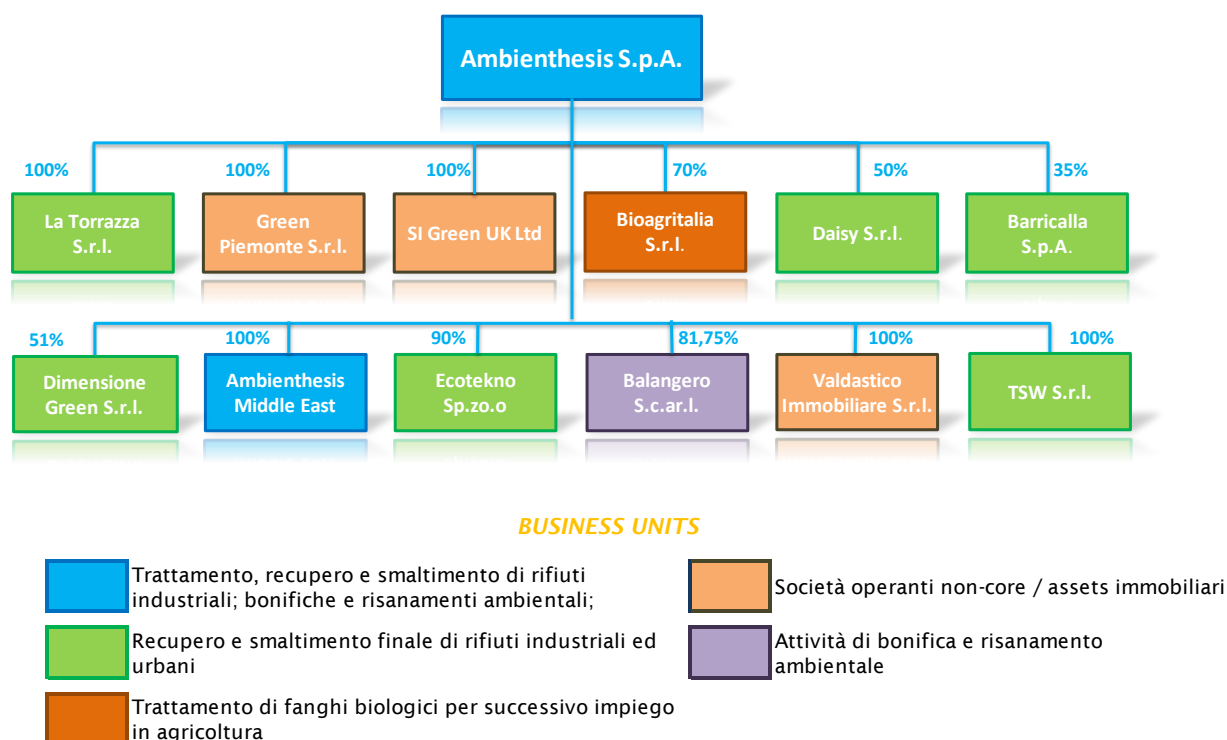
Ambienthesis S.p.A.

100%
La Torrazza S.r.l.

100%
Green Piemonte S.r.l.

100%
SI Green UK Ltd

70%
Bioagritalia S.r.l.

50%
Daisy S.r.l.

35%
Barricalla S.p.A.

51%
Dimensione Green S.r.l.

100%
Ambienthesis Middle East

90%
Ecotekno Sp.zo.o

81,75%
Balangero S.c.ar.l.

100%
Valdastico Immobiliare S.r.l.

100%
TSW S.r.l.

BUSINESS UNITS

Trattamento, recupero e smaltimento di rifiuti industriali; bonifiche e risanamenti ambientali;

Recupero e smaltimento finale di rifiuti industriali ed urbani

Trattamento di fanghi biologici per successivo impiego in agricoltura

Società operanti non-core / assets immobiliari

Attività di bonifica e risanamento ambientale